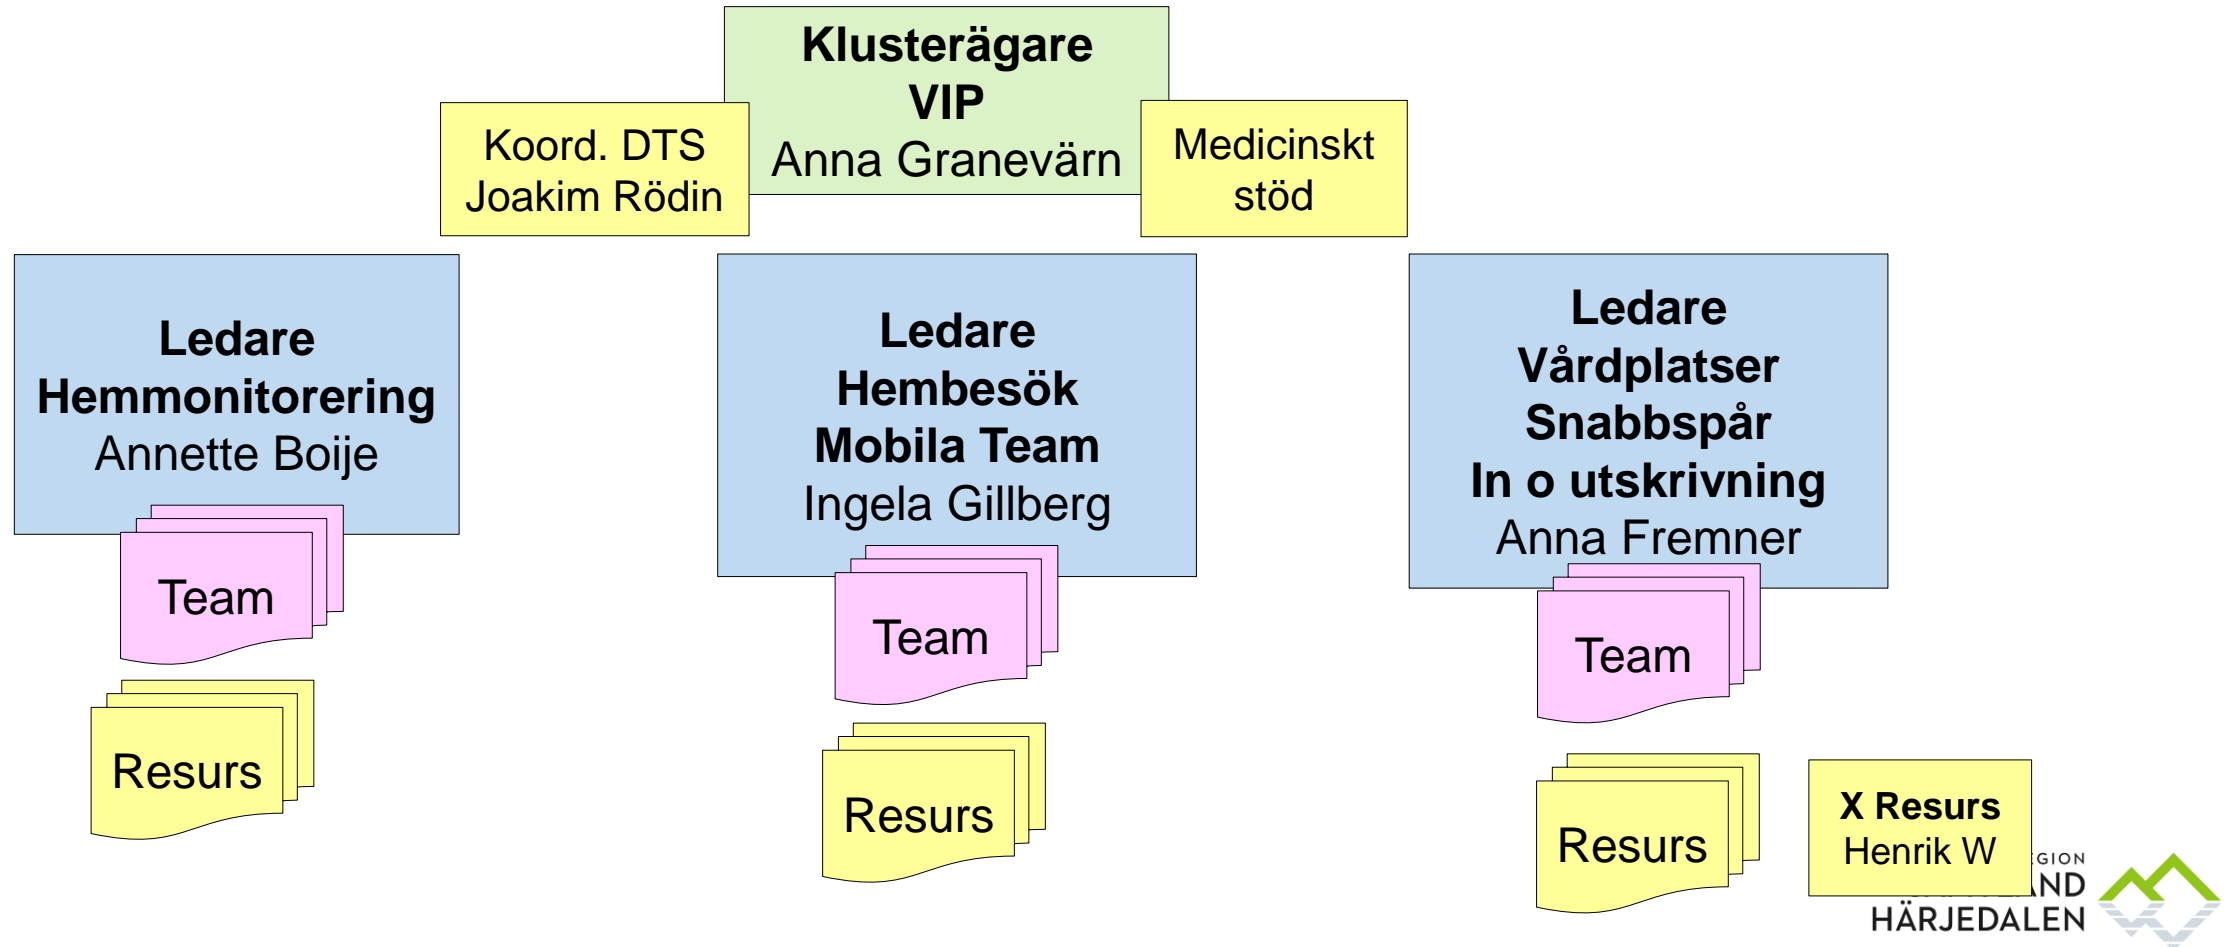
Klusterägare
VIP
Anna Granevärn

Koord. DTS
Joakim Rödin

Medicinskt
stöd

Ledare
Hemmonitorering
Annette Boije

Team

Resurs

Ledare
Hembesök
Mobila Team
Ingela Gillberg

Team

Resurs

Ledare
Vårdplatser
Snabbspår
In o utskrivning
Anna Fremner

Team

Resurs

X Resurs
Henrik W

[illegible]GION
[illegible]ND
HÄRJEDALEN